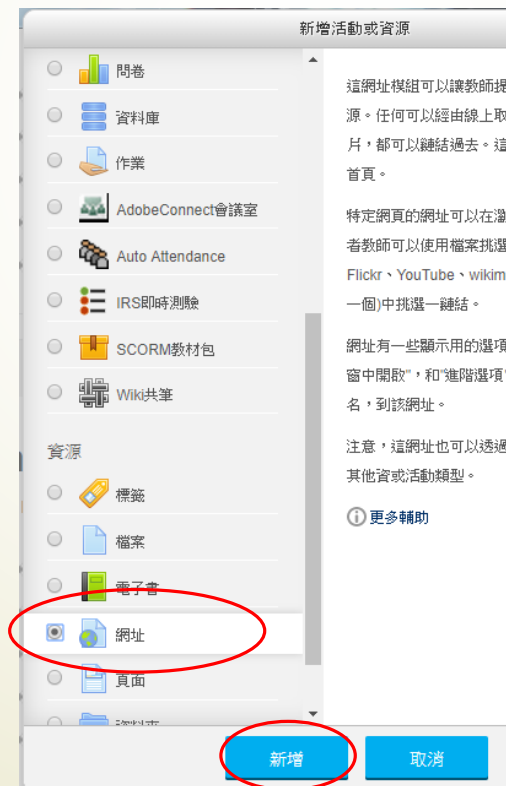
新增活動或資源

問卷

資料庫

作業

AdobeConnect會議室

Auto Attendance

IRS即時測驗

SCORM教材包

Wiki共筆

資源

標籤

檔案

電子書

網址

頁面

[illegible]

這網址模組可以讓教師提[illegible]源。任何可以經由線上取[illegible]片，都可以鏈結過去。這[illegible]首頁。

特定網頁的網址可以在瀏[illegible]者教師可以使用檔案挑選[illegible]Flickr、YouTube、wikim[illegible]一個)中挑選一鏈結。

網址有一些顯示用的選項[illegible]窗中開啟"，和"進階選項"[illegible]名，到該網址。

注意，這網址也可以透過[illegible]其他資或活動類型。

更多輔助

新增

取消